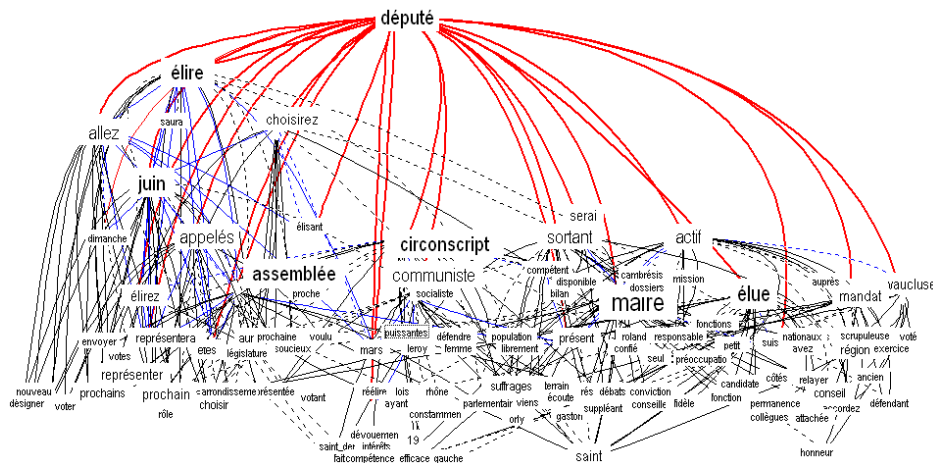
député

élire
saura
allez
choisirez
juin
dimanche
appelés
élisant
circonscript
sortant
serai
actif
assemblée
communiste
compétent
disponible
bilan
cambrésis
dossiers
mission
maire
élue
auprès
mandat
vaucluse
élirez
proche
socialiste
puissantes
envoyer
votes
représentera
êtes
aur
législature
prochaine
soucieux
voulu
mars
leroy
défendre
femme
population
librement
présent
roland
confié
responsable
fonctions
préoccupatio
seul
petit
suis
nationaux
avez
scrupuleuse
région
voté
exercice
représenter
arrondissement
réélire
lois
ayant
rhône
suffrages
parlementair
viens
terrain
écoute
rés
débats
conviction
conseille
fidèle
fonction
candidate
côtés
relayer
conseil
ancien
nouveau
désigner
voter
prochains
prochain
rôle
choisir
présentée
votant
constammen
orly
gaston
suppléant
permanence
collègues
accordez
attachée
défendant
saint_den
dévouemen
intérêts
19
faitcompétence
efficace
gauche
saint
honneur